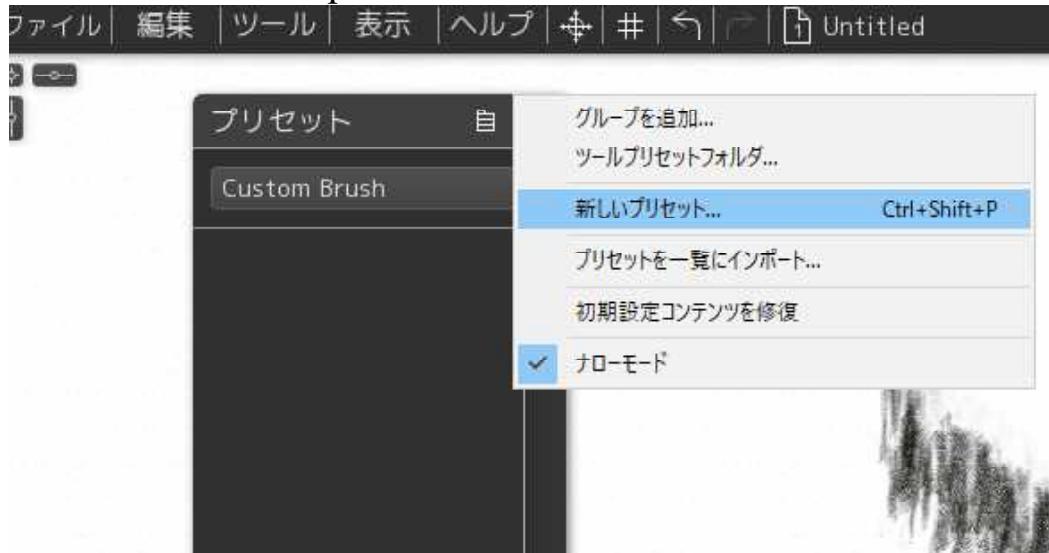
ファイル | 編集 | ツール | 表示 | ヘルプ | Untitled

プリセット

Custom Brush

グループを追加...
ツールプリセットフォルダ...
新しいプリセット... Ctrl+Shift+P
プリセットを一覧にインポート...
初期設定コンテンツを修復
ナローモード